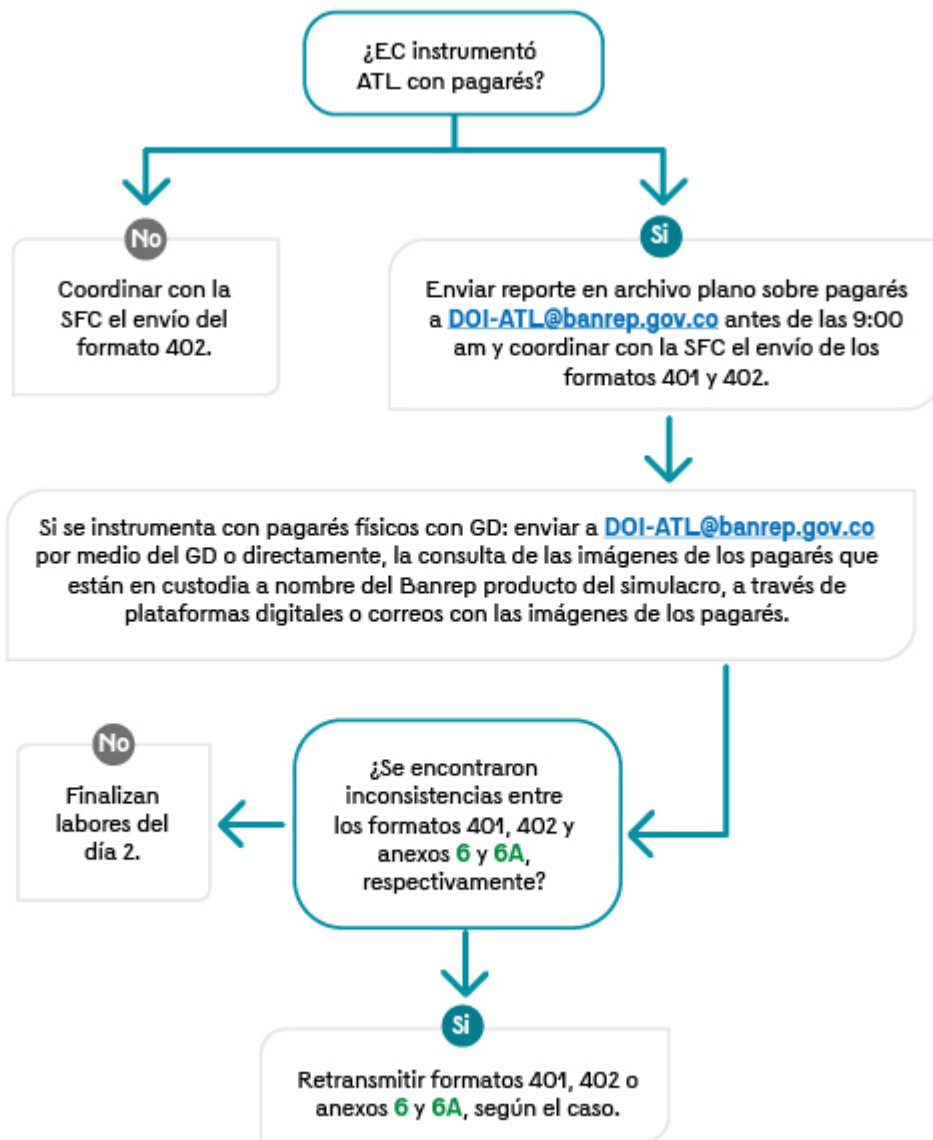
¿E.C instrumentó ATL con pagarés?

No

Coordinar con la SFC el envío del formato 402.

Si

Enviar reporte en archivo plano sobre pagarés a DOI-ATL@banrep.gov.co antes de las 9:00 am y coordinar con la SFC el envío de los formatos 401 y 402.

Si se instrumenta con pagarés físicos con GD: enviar a DOI-ATL@banrep.gov.co por medio del GD o directamente, la consulta de las imágenes de los pagarés que están en custodia a nombre del Banrep producto del simulacro, a través de plataformas digitales o correos con las imágenes de los pagarés.

No

Finalizan labores del día 2.

¿Se encontraron inconsistencias entre los formatos 401, 402 y anexos 6 y 6A, respectivamente?

Si

Retransmitir formatos 401, 402 o anexos 6 y 6A, según el caso.